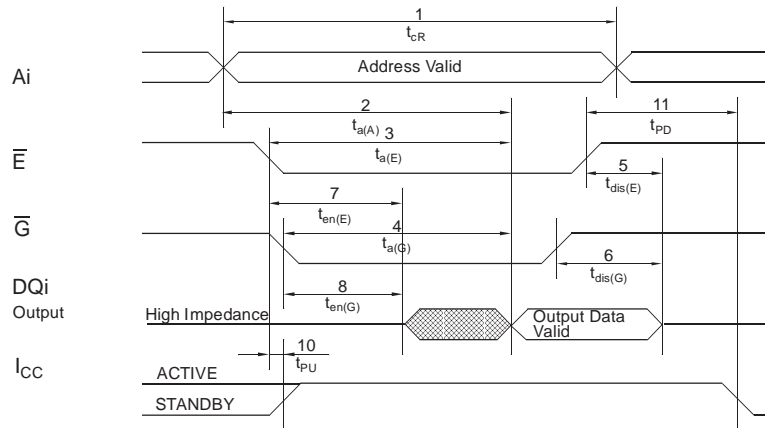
1
$t_{cR}$

Ai

Address Valid

2
$t_{a(A)}$ 3
$t_{a(E)}$

11
$t_{PD}$

$\overline{E}$

5
$t_{dis(E)}$

7
$t_{en(E)}$

$\overline{G}$

4
$t_{a(G)}$

6
$t_{dis(G)}$

DQi
Output

8
$t_{en(G)}$

High Impedance

Output Data Valid

10
$t_{PU}$

$I_{CC}$

ACTIVE

STANDBY